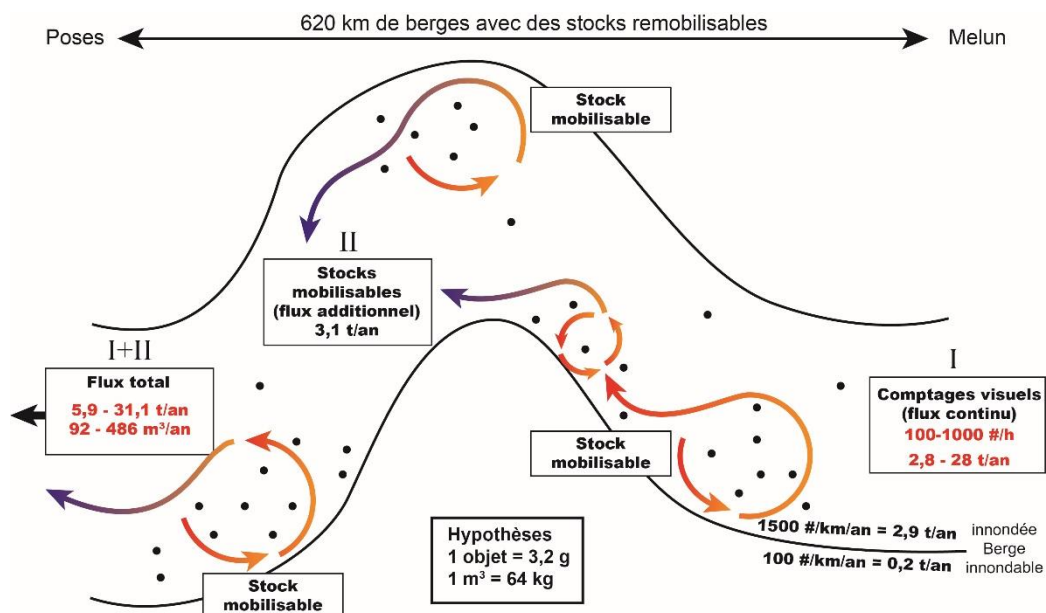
Poses

620 km de berges avec des stocks remobilisables

Melun

Stock mobilisable

II

Stocks mobilisables (flux additionnel) 3,1 t/an

I+II

Flux total
5,9 - 31,1 t/an
92 - 486 m³/an

I

Comptages visuels (flux continu)
100-1000 #/h
2,8 - 28 t/an

Stock mobilisable

1500 #/km/an = 2,9 t/an

innondée

Berge

100 #/km/an = 0,2 t/an

innondable

Hypothèses
1 objet = 3,2 g
1 m³ = 64 kg

Stock mobilisable